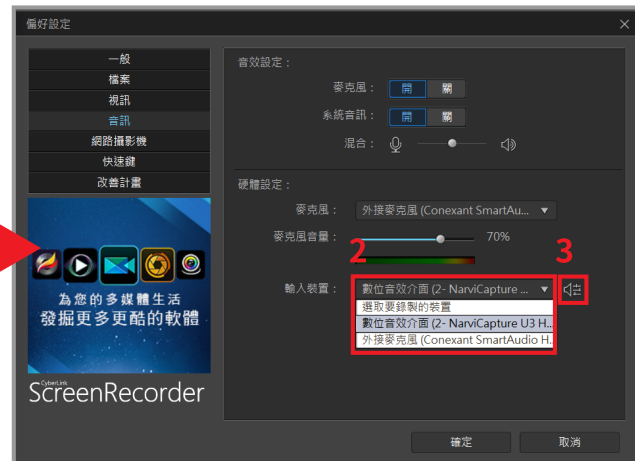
偏好設定

一般
檔案
視訊
音訊
網路攝影機
快速鍵
改善計畫

為您的多媒體生活
發掘更多更酷的軟體

CyberLink
ScreenRecorder

音效設定：
麥克風： 開 關
系統音訊： 開 關
混合：

硬體設定：
麥克風： 外接麥克風 (Conexant SmartAu...
麥克風音量： 70%

2
3

輸入裝置： 數位音效介面 (2- NarviCapture ...
選取要錄製的裝置
數位音效介面 (2- NarviCapture U3 H...
外接麥克風 (Conexant SmartAudio H...

確定
取消